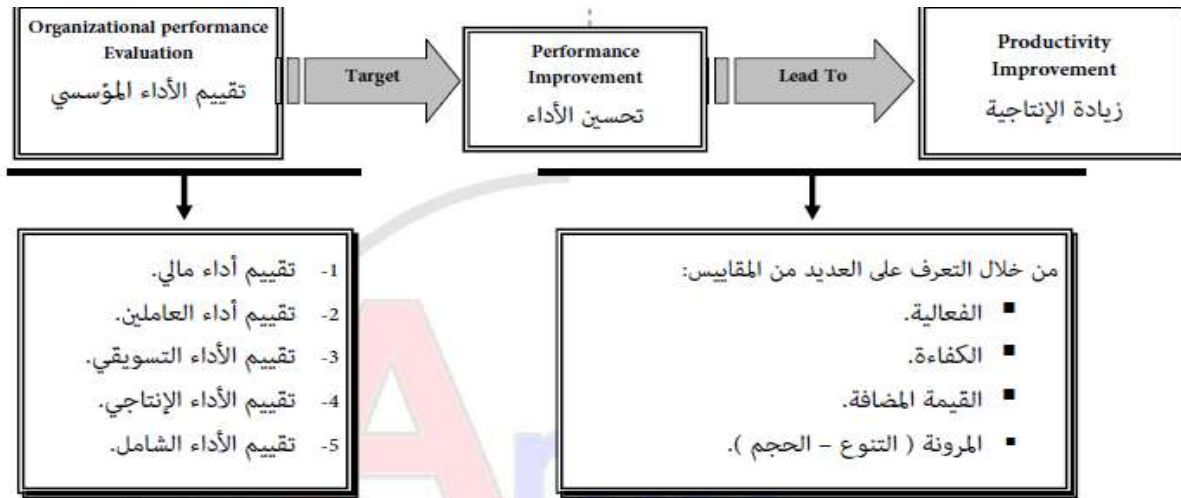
Organizational performance Evaluation
تقييم الأداء المؤسسي

Target

Performance Improvement
تحسين الأداء

Lead To

Productivity Improvement
زيادة الإنتاجية

1- تقييم أداء مالي.
2- تقييم أداء العاملين.
3- تقييم الأداء التسويقي.
4- تقييم الأداء الإنتاجي.
5- تقييم الأداء الشامل.

من خلال التعرف على العديد من المقاييس:
▪ الفعالية.
▪ الكفاءة.
▪ القيمة المضافة.
▪ المرونة ( التنوع – الحجم ).